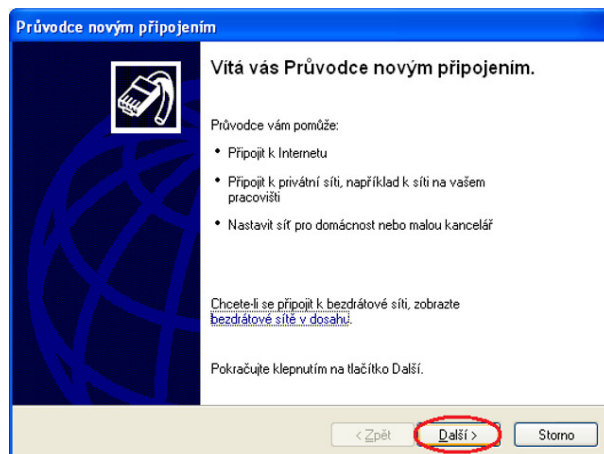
Průvodce novým připojením

Vítá vás Průvodce novým připojením.

Průvodce vám pomůže:

• Připojit k Internetu

• Připojit k privátní síti, například k síti na vašem pracovišti

• Nastavit síť pro domácnost nebo malou kancelář

Chcete-li se připojit k bezdrátové síti, zobrazte bezdrátové sítě v dosahu.

Pokračujte klepnutím na tlačítko Další.

< Zpět | Další > | Storno